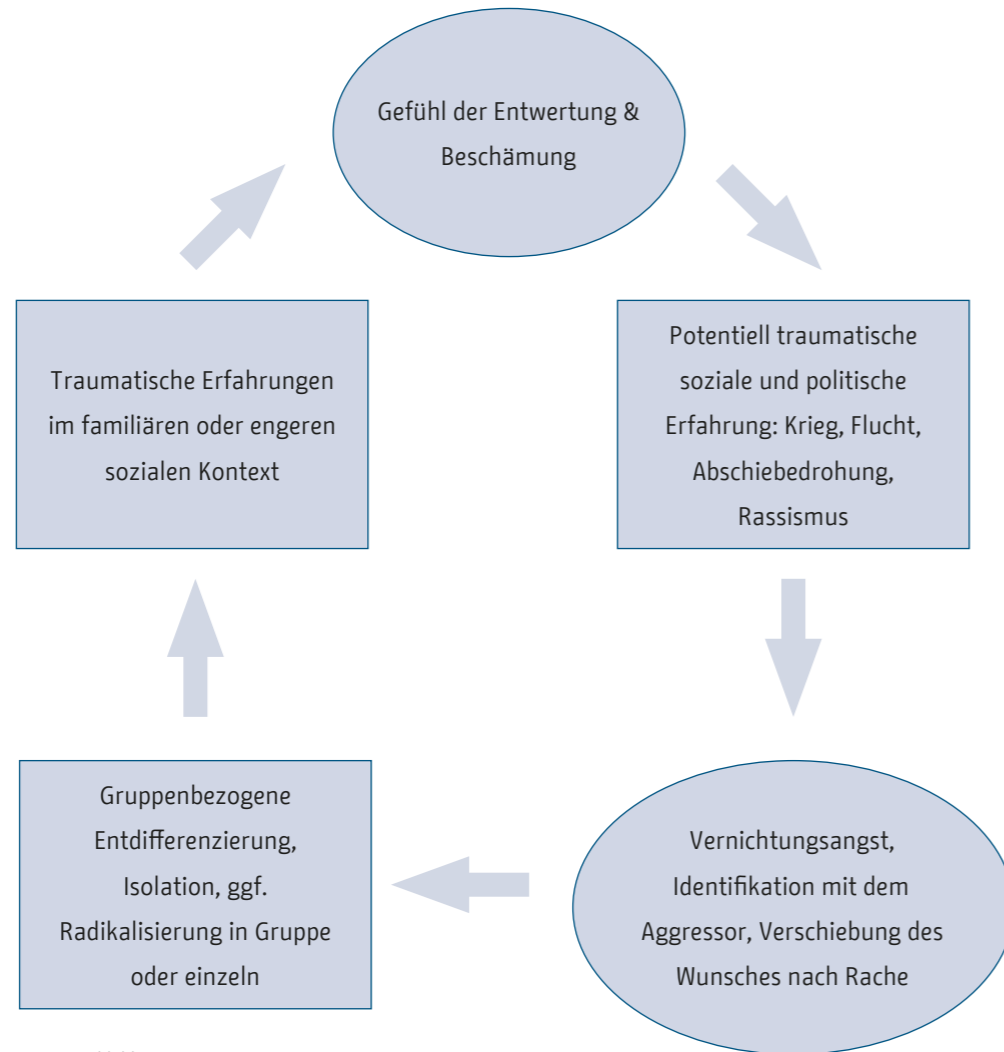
Gefühl der Entwertung & Beschämung

Potentiell traumatische soziale und politische Erfahrung: Krieg, Flucht, Abschiebedrohung, Rassismus

Vernichtungsangst, Identifikation mit dem Aggressor, Verschiebung des Wunsches nach Rache

Gruppenbezogene Entdifferenzierung, Isolation, ggf. Radikalisierung in Gruppe oder einzeln

Traumatische Erfahrungen im familiären oder engeren sozialen Kontext